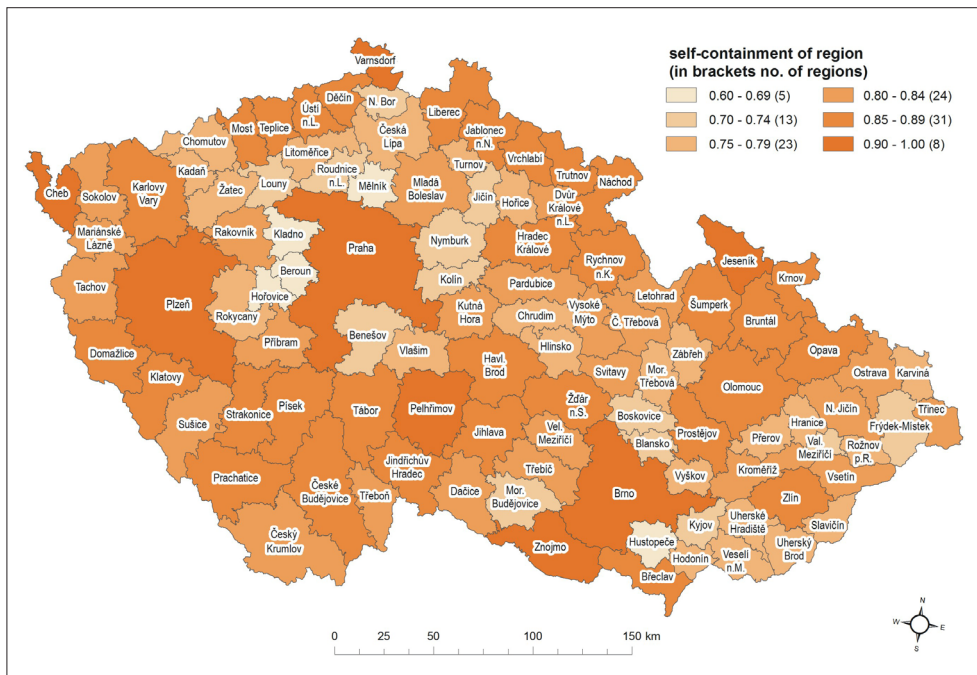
self-containment of region
(in brackets no. of regions)

0.60 - 0.69 (5)
0.70 - 0.74 (13)
0.75 - 0.79 (23)
0.80 - 0.84 (24)
0.85 - 0.89 (31)
0.90 - 1.00 (8)

Varnsdorf
N. Bor
Děčín
Ústí n.L.
Teplice
Most
Liberec
Česká Lípa
Jablonec n.N.
Chomutov
Litoměřice
Turnov
Vrchlabí
Trutnov
Náchod
Kadaň
Žatec
Roudnice n.L.
Mělník
Mladá Boleslav
Jičín
Hořice
Dvůr Králové n.L.
Cheb
Sokolov
Karlovy Vary
Louny
Mariánské Lázně
Rakovník
Kladno
Praha
Nymburk
Hradec Králové
Rychnov n.K.
Jeseník
Krnov
Beroun
Kolín
Pardubice
Tachov
Plzeň
Hořovice
Rokycany
Příbram
Kutná Hora
Chrudim
Vysoké Mýto
Letohrad
Č. Třebová
Šumperk
Bruntál
Benešov
Vlašim
Hlinsko
Svitavy
Zábřeh
Domažlice
Havl. Brod
Mor. Třebová
Olomouc
Opava
Ostrava
Karviná
Klatovy
Žďár n.S.
Boskovice
N. Jičín
Třinec
Strakonice
Písek
Tábor
Pelhřimov
Jihlava
Vel. Meziříčí
Prostějov
Přerov
Hranice
Frýdek-Místek
Sušice
Blansko
Val. Meziříčí
Rožnov p.R.
Jindřichův Hradec
Třebíč
Vyškov
Kroměříž
Vsetín
Prachatice
České Budějovice
Třeboň
Dačice
Mor. Budějovice
Brno
Zlín
Kyjov
Uherské Hradiště
Slavičín
Český Krumlov
Znojmo
Hustopeče
Hodonín
Veselí n.M.
Uherský Brod
Břeclav

0 25 50 100 150 km
N
W
E
S